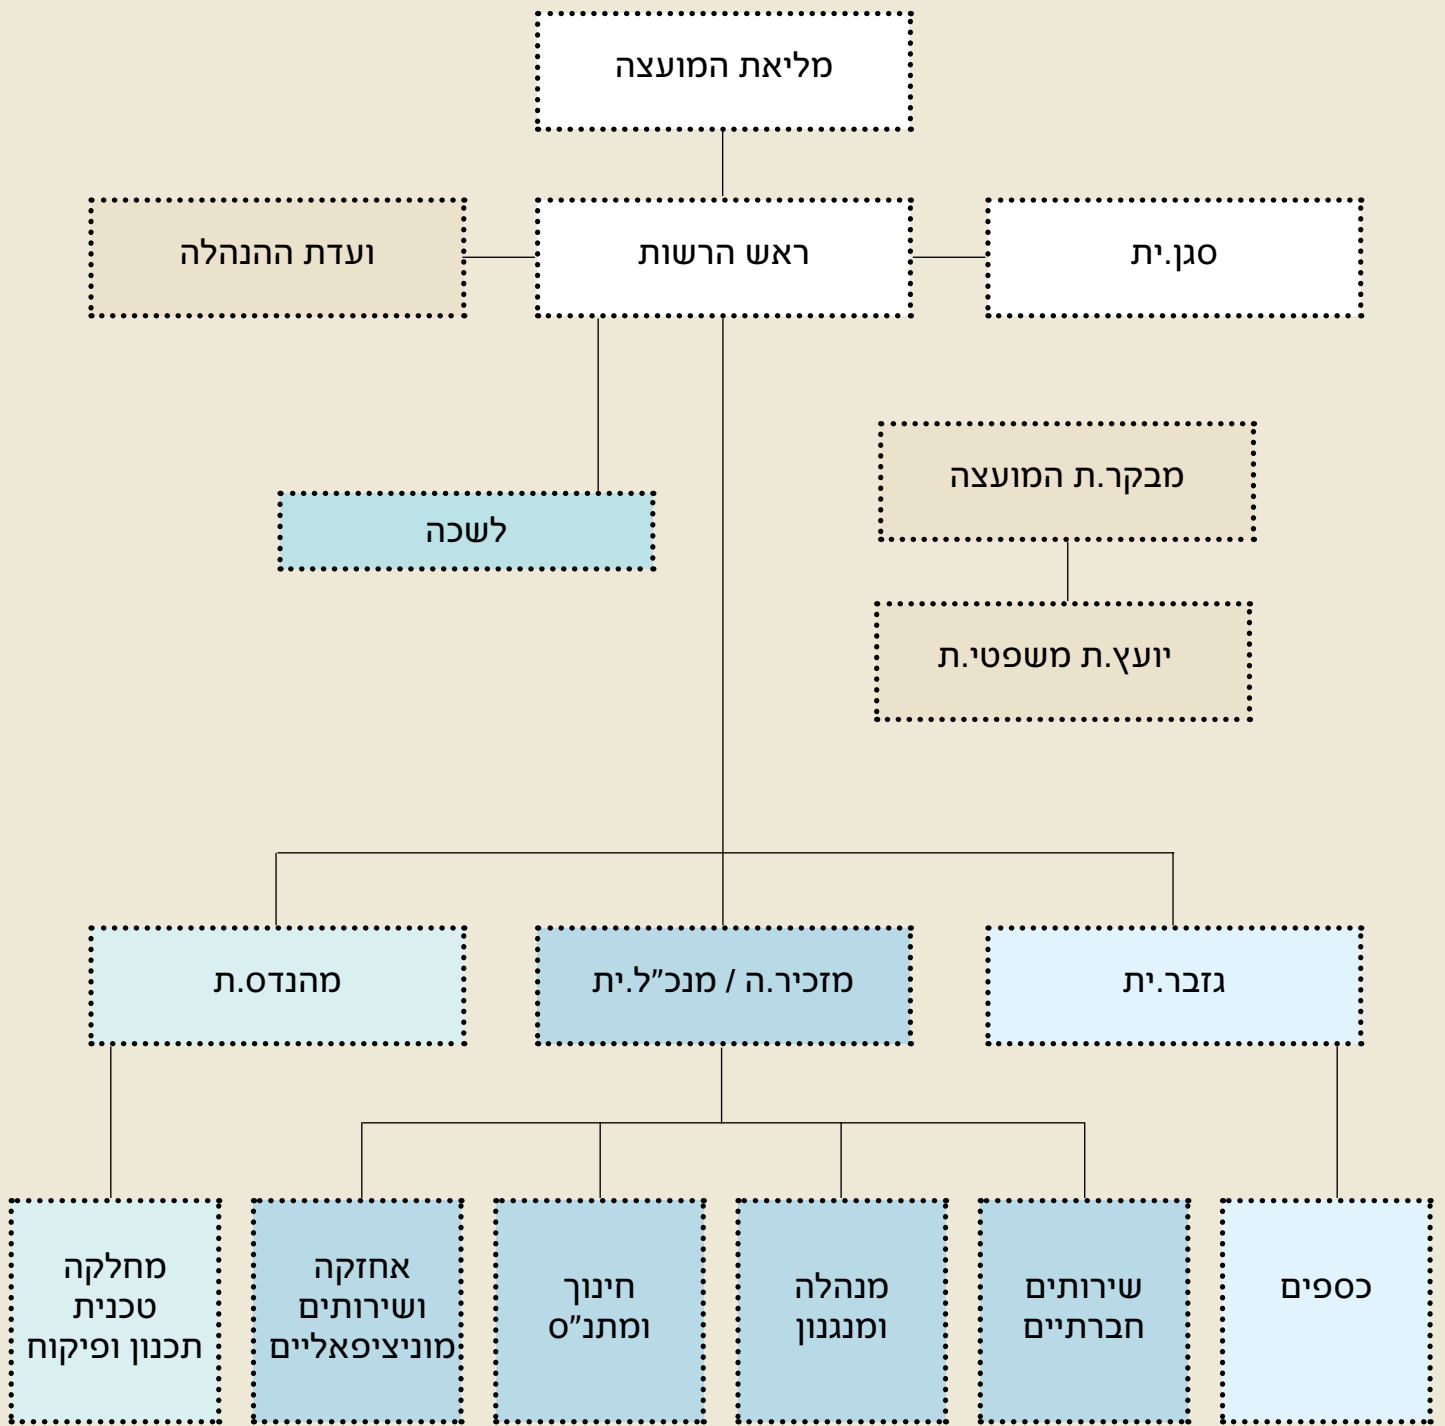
מליאת המועצה

סגן.ית

ראש הרשות

ועדת ההנהלה

מבקר.ת המועצה

יועץ.ת משפטי.ת

לשכה

גזבר.ית

מזכיר.ה / מנכ"ל.ית

מהנדס.ת

כספים

שירותים חברתיים

מנהלה ומנגנון

חינוך ומתנ"ס

אחזקה ושירותים מוניציפאליים

מחלקה טכנית תכנון ופיקוח